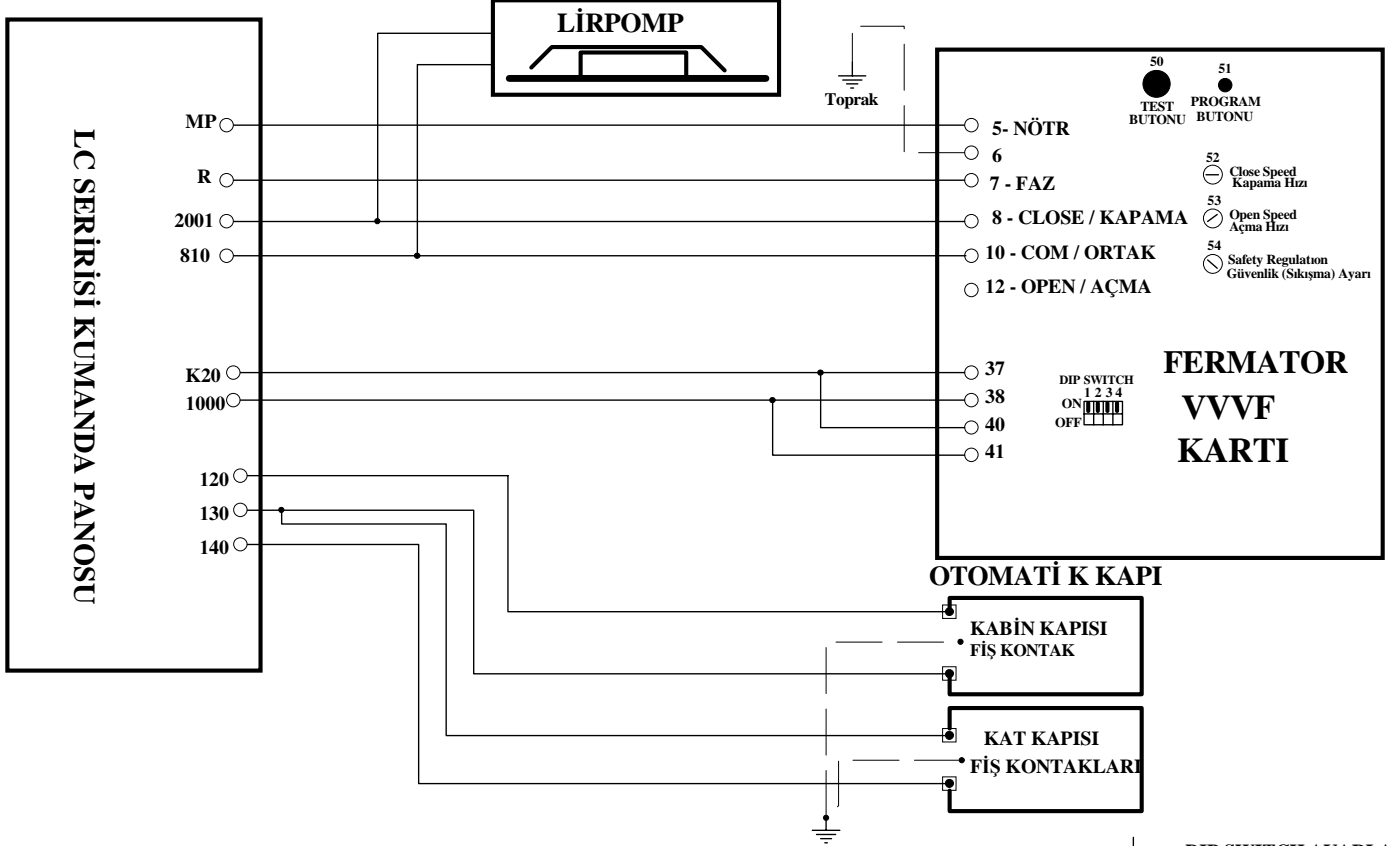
LC SERİRİSİ KUMANDA PANOSU

MP
R
2001
810
K20
1000
120
130
140

LİRPOMP

Toprak

50
TEST BUTONU
51
PROGRAM BUTONU

5- NÖTR
6
7 - FAZ
8 - CLOSE / KAPAMA
10 - COM / ORTAK
12 - OPEN / AÇMA

52
Close Speed
Kapama Hızı
53
Open Speed
Açma Hızı
54
Safety Regulatıon
Güvenlik (Sıkışma) Ayarı

37
38
40
41

DIP SWITCH
1 2 3 4
ON
OFF

FERMATOR
VVVF
KARTI

OTOMATİ K KAPI

KABİN KAPISI
FİŞ KONTAK

KAT KAPISI
FİŞ KONTAKLARI

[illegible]